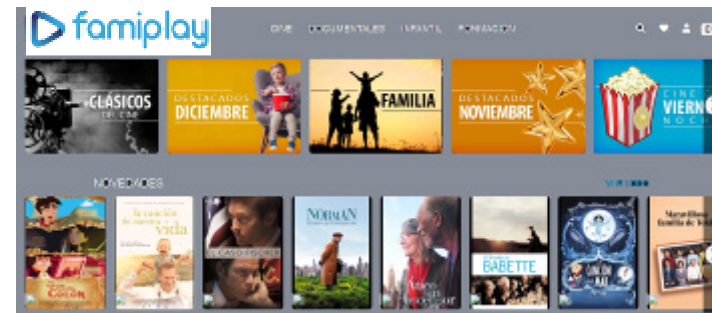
famiplay

CINE DOCUMENTALES INFANTIL FORMACIÓN

CLÁSICOS DEL CINE

DESTACADOS DICIEMBRE

FAMILIA

DESTACADOS NOVIEMBRE

CINE VIERN NOCH

NOVEDADES

VER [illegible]

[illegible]

La canción de nuestra vida

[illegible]

NORMAN

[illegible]

BABETTE

LA CANCIÓN DEL MAR

Maravillosa familia de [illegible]